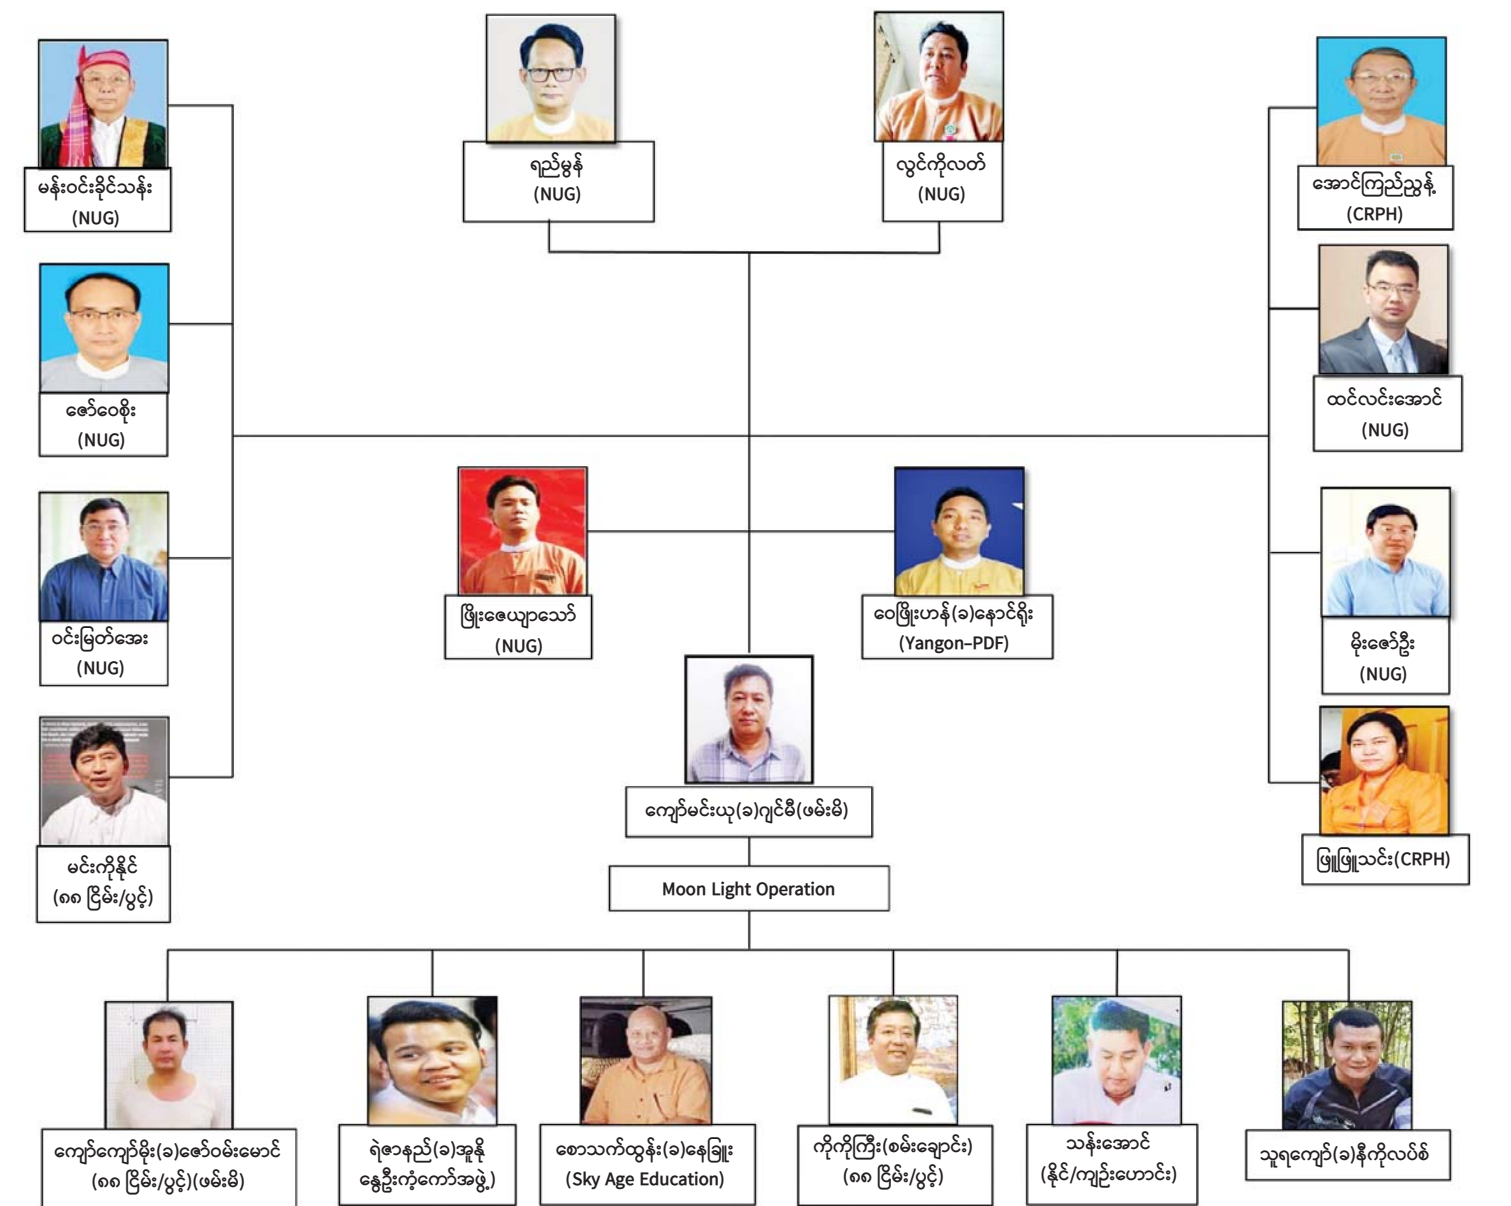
မန်းဝင်းခိုင်သန်း
(NUG)

ရည်မွန်
(NUG)

လွင်ကိုလတ်
(NUG)

အောင်ကြည်ညွန့်
(CRPH)

ဇော်ဝေစိုး
(NUG)

ထင်လင်းအောင်
(NUG)

ဝင်းမြတ်အေး
(NUG)

ဖြိုးဇေယျာသော်
(NUG)

ဝေဖြိုးဟန်(ခ)နောင်ရိုး
(Yangon-PDF)

မိုးဇော်ဦး
(NUG)

မင်းကိုနိုင်
(၈၈ ငြိမ်း/ပွင့်)

ကျော်မင်းယု(ခ)ဂျင်မီ(ဖမ်းမိ)

ဖြူဖြူသင်း(CRPH)

Moon Light Operation

ကျော်ကျော်မိုး(ခ)ဇော်ဝမ်းမောင်
(၈၈ ငြိမ်း/ပွင့်)(ဖမ်းမိ)

ရဲဇာနည်(ခ)အူနို
နွေဦးကံ့ကော်အဖွဲ့)

စောသက်ထွန်း(ခ)နေမြူး
(Sky Age Education)

ကိုကိုကြီး(စမ်းချောင်း)
(၈၈ ငြိမ်း/ပွင့်)

သန်းအောင်
(နိုင်/ကျဉ်းဟောင်း)

သူရကျော်(ခ)နီကိုလပ်စ်